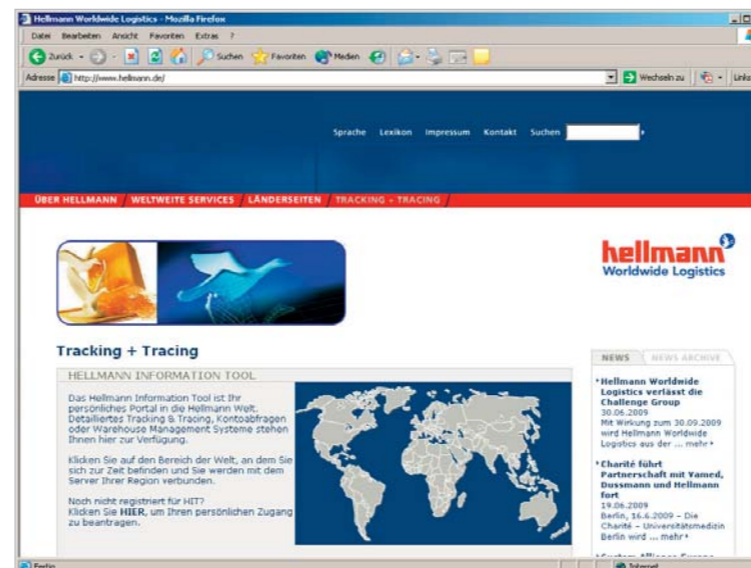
Hellmann Worldwide Logistics - Mozilla Firefox

Datei Bearbeiten Ansicht Favoriten Extras ?

Zurück Suchen Favoriten Medien

Adresse http://www.hellmann.de/ Wechseln zu Links

Sprache Lexikon Impressum Kontakt Suchen

ÜBER HELLMANN / WELTWEITE SERVICES / LÄNDERSEITEN / TRACKING + TRACING /

hellmann Worldwide Logistics

Tracking + Tracing

HELLMANN INFORMATION TOOL

Das Hellmann Information Tool ist Ihr persönliches Portal in die Hellmann Welt. Detailliertes Tracking & Tracing, Kontoabfragen oder Warehouse Management Systeme stehen Ihnen hier zur Verfügung.

Klicken Sie auf den Bereich der Welt, an dem Sie sich zur Zeit befinden und Sie werden mit dem Server Ihrer Region verbunden.

Noch nicht registriert für HIT? Klicken Sie HIER, um Ihren persönlichen Zugang zu beantragen.

NEWS NEWS ARCHIVE

Hellmann Worldwide Logistics verlässt die Challenge Group
30.06.2009
Mit Wirkung zum 30.09.2009 wird Hellmann Worldwide Logistics aus der ... mehr

Charité führt Partnerschaft mit Vamed, Dussmann und Hellmann fort
19.06.2009
Berlin, 16.6.2009 - Die Charité – Universitätsmedizin Berlin wird ... mehr

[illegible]

Fertig Internet